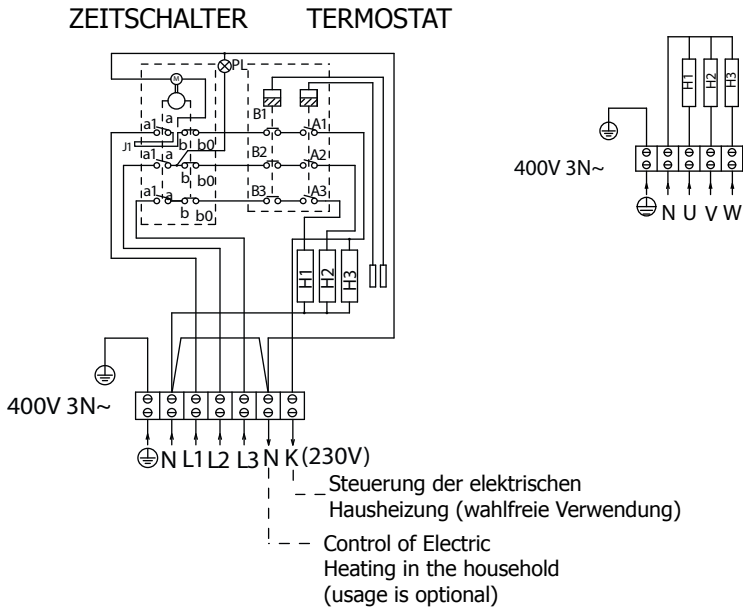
ZEITSCHALTER TERMOSTAT

PL

M

a

a1

J1

b

b0

a1

a

b

b0

a1

a

b

b0

B1

A1

B2

A2

B3

A3

H1

H2

H3

400V 3N~

N L1 L2 L3 N K (230V)

Steuerung der elektrischen Hausheizung (wahlfreie Verwendung)

Control of Electric Heating in the household (usage is optional)

H1 H2 H3

400V 3N~

N U V W